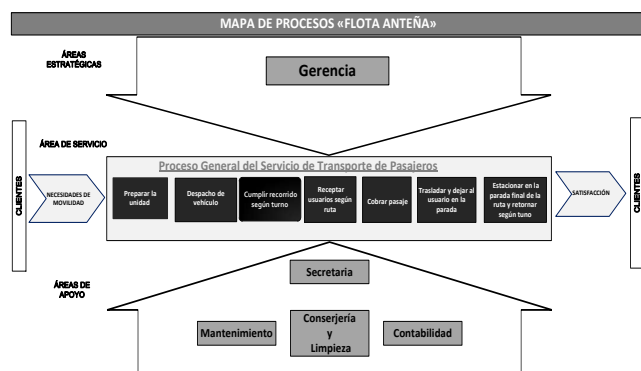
MAPA DE PROCESOS «FLOTA ANTEÑA»

ÁREAS ESTRATÉGICAS

Gerencia

ÁREA DE SERVICIO

CLIENTES

NECESIDADES DE MOVILIDAD

Proceso General del Servicio de Transporte de Pasajeros

Preparar la unidad

Despacho de vehículo

Cumplir recorrido según turno

Receptar usuarios según ruta

Cobrar pasaje

Trasladar y dejar al usuario en la parada

Estacionar en la parada final de la ruta y retornar según tuno

SATISFACCIÓN

CLIENTES

ÁREAS DE APOYO

Secretaria

Mantenimiento

Conserjería y Limpieza

Contabilidad